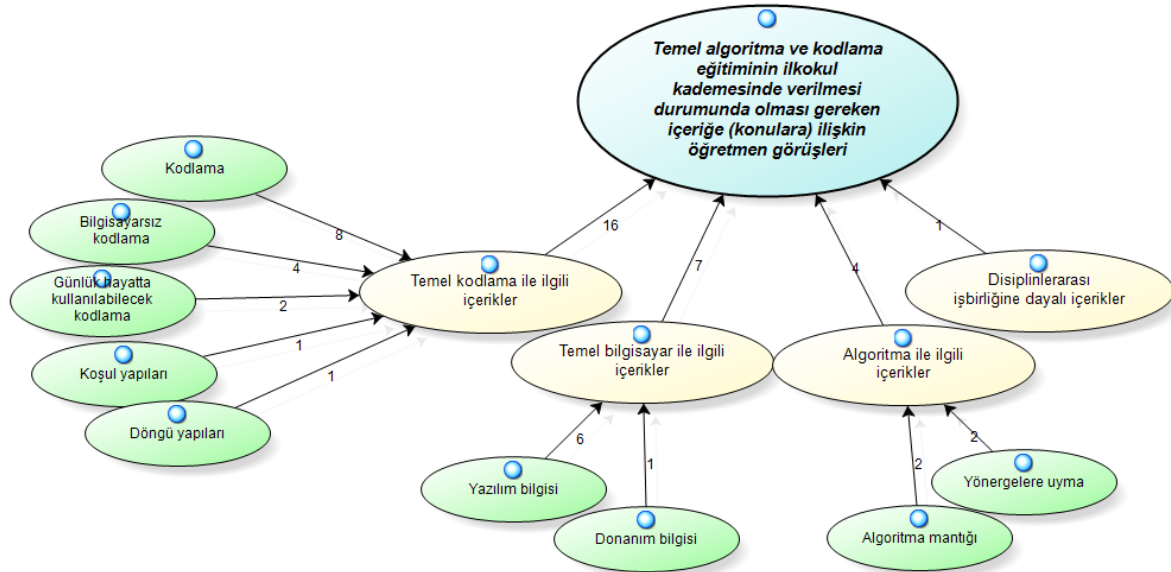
Temel algoritma ve kodlama eğitiminin ilkokul kademesinde verilmesi durumunda olması gereken içeriğe (konulara) ilişkin öğretmen görüşleri

Kodlama

Bilgisayarsız kodlama

Günlük hayatta kullanılabilecek kodlama

Koşul yapıları

Döngü yapıları

8

4

2

1

1

Temel kodlama ile ilgili içerikler

16

7

4

1

Disiplinlerarası işbirliğine dayalı içerikler

Temel bilgisayar ile ilgili içerikler

Algoritma ile ilgili içerikler

6

1

2

2

Yazılım bilgisi

Donanım bilgisi

Yönergelere uyma

Algoritma mantığı